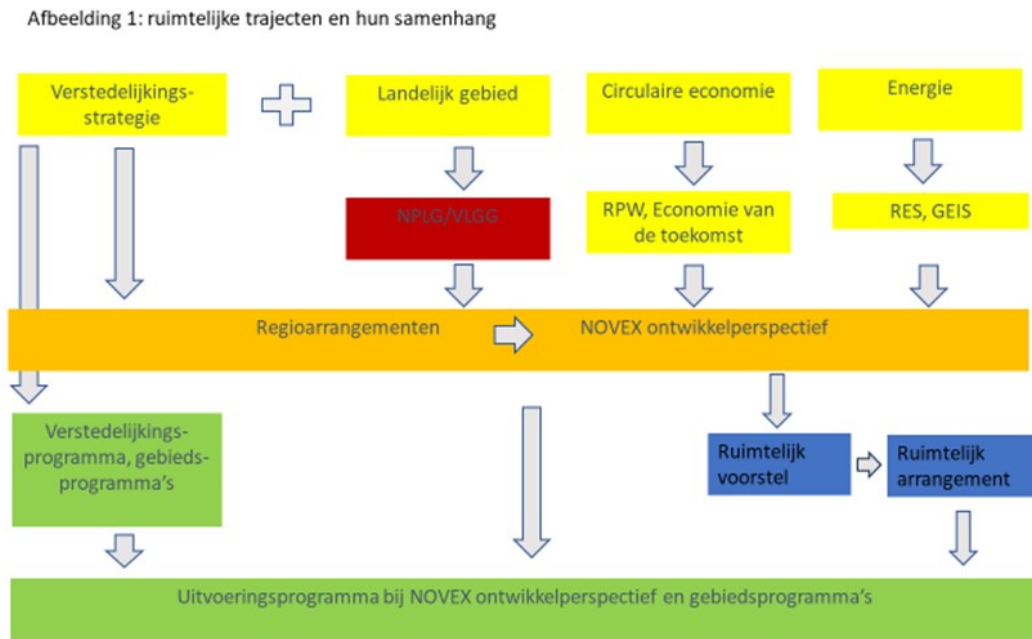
Afbeelding 1: ruimtelijke trajecten en hun samenhang

Verstedelijkingsstrategie

Landelijk gebied

Circulaire economie

Energie

NPLG/VLGG

RPW, Economie van de toekomst

RES, GEIS

Regioarrangementen

NOVEX ontwikkelperspectief

Verstedelijkingsprogramma, gebiedsprogramma's

Ruimtelijk voorstel

Ruimtelijk arrangement

Uitvoeringsprogramma bij NOVEX ontwikkelperspectief en gebiedsprogramma's